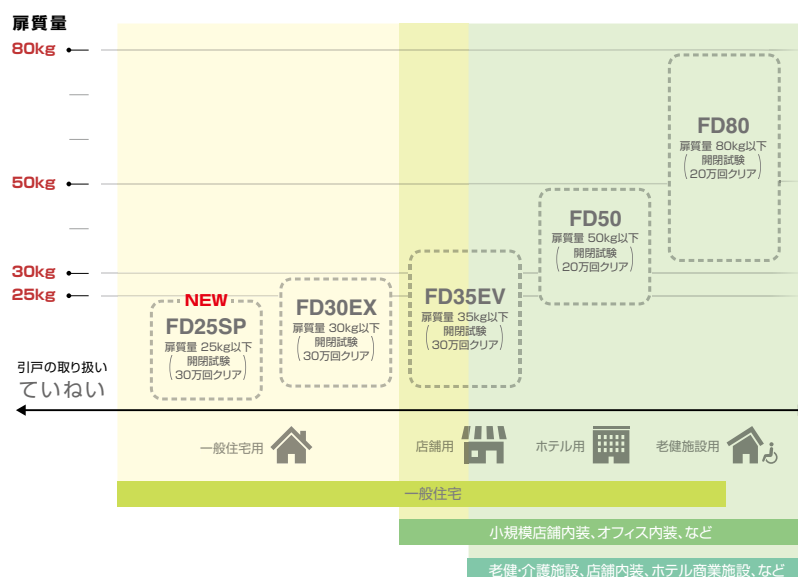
扉質量

80kg

50kg

30kg

25kg

NEW
FD25SP
扉質量 25kg以下
開閉試験
30万回クリア

FD30EX
扉質量 30kg以下
開閉試験
30万回クリア

FD35EV
扉質量 35kg以下
開閉試験
30万回クリア

FD50
扉質量 50kg以下
開閉試験
20万回クリア

FD80
扉質量 80kg以下
開閉試験
20万回クリア

引戸の取り扱い
ていねい

一般住宅用

店舗用

ホテル用

老健施設用

一般住宅

小規模店舗内装、オフィス内装、など

老健・介護施設、店舗内装、ホテル商業施設、など